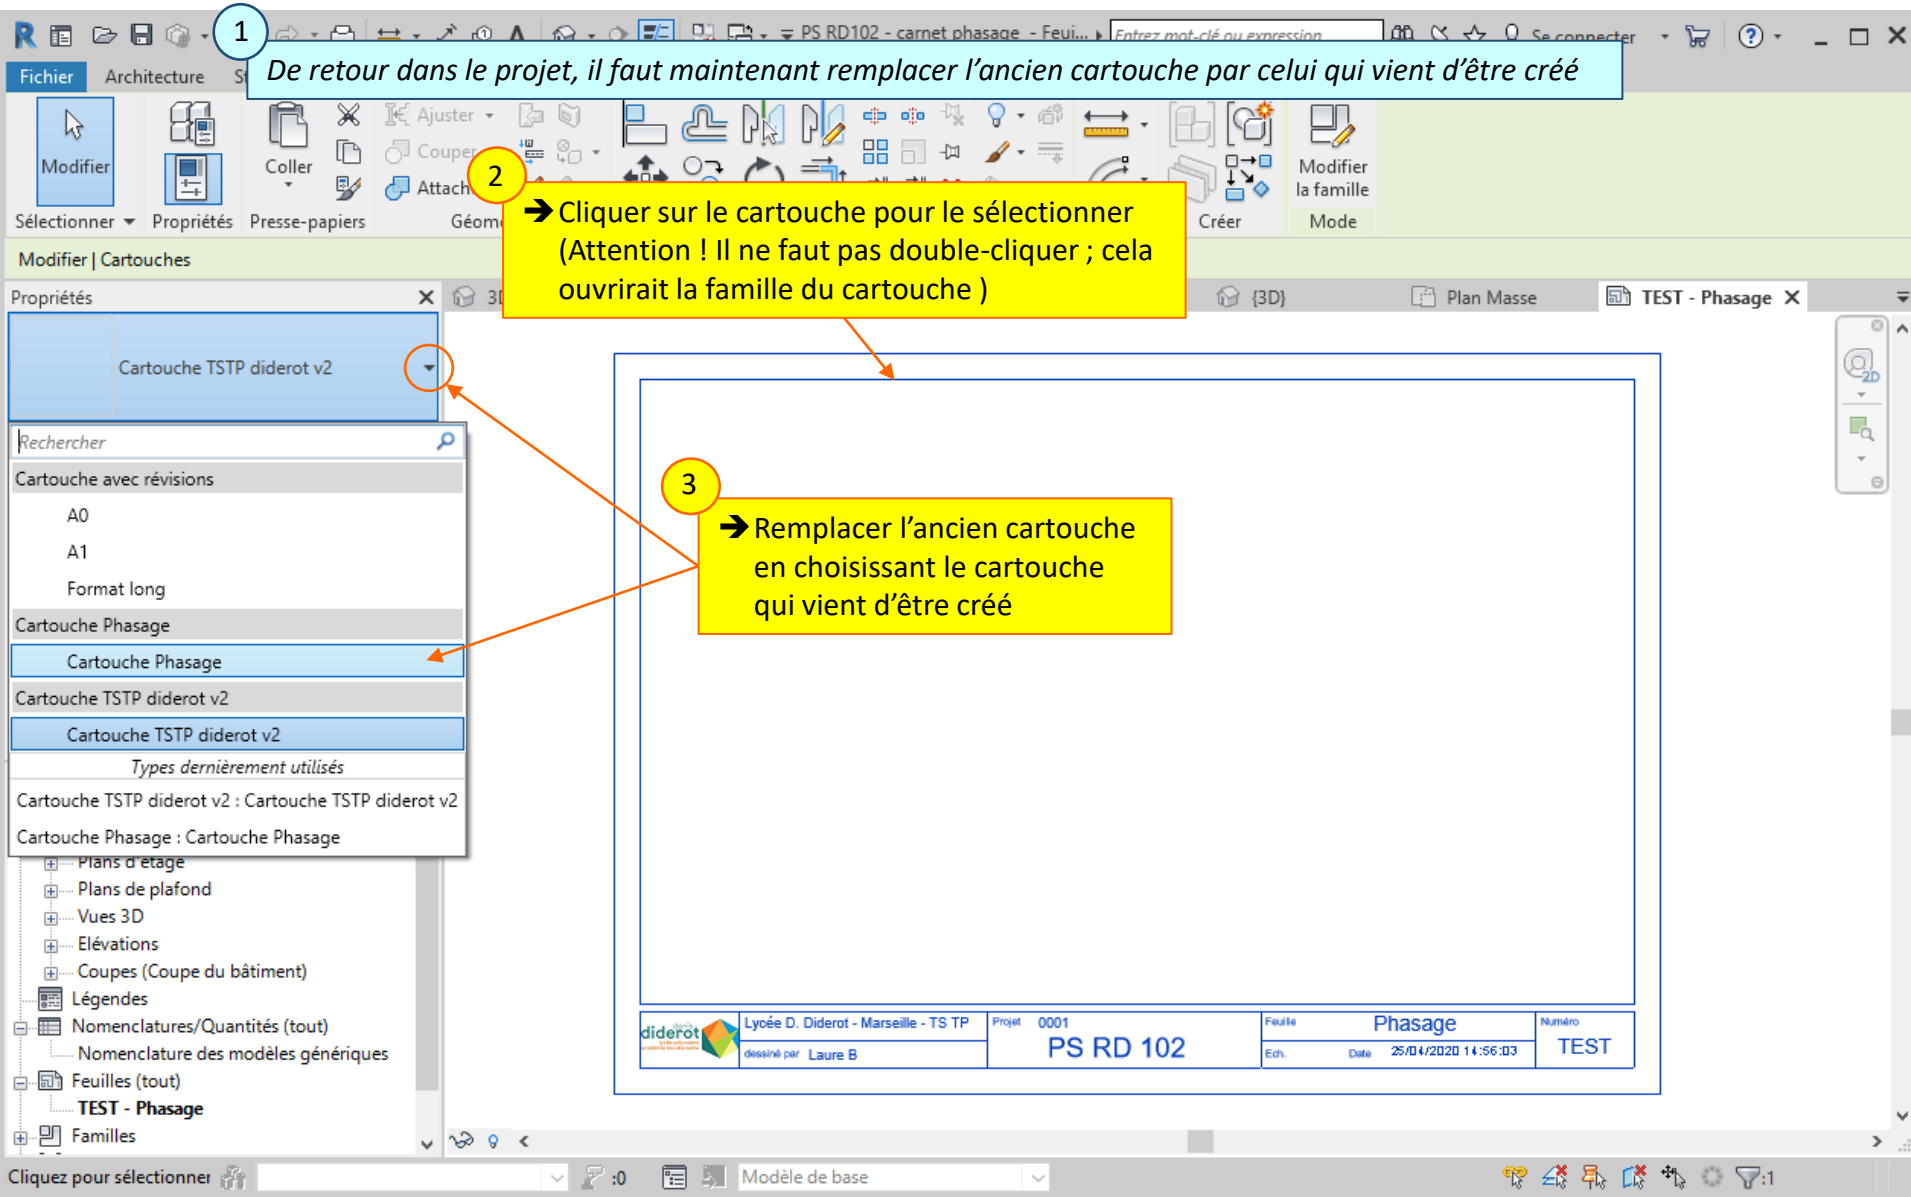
1
De retour dans le projet, il faut maintenant remplacer l'ancien cartouche par celui qui vient d'être créé

PS RD102 - carnet phasage - Feui...
Entrez mot-clé ou expression
Se connecter

Fichier
Architecture

Modifier
Sélectionner
Propriétés
Coller
Presse-papiers
Ajuster
Couper
Attach
Géom
Créer
Modifier la famille
Mode

2
➔Cliquer sur le cartouche pour le sélectionner (Attention ! Il ne faut pas double-cliquer ; cela ouvrirait la famille du cartouche )

Modifier | Cartouches

Propriétés
3D
{3D}
Plan Masse
TEST - Phasage

Cartouche TSTP diderot v2
Rechercher
Cartouche avec révisions
A0
A1
Format long
Cartouche Phasage
Cartouche Phasage
Cartouche TSTP diderot v2
Cartouche TSTP diderot v2
Types dernièrement utilisés
Cartouche TSTP diderot v2 : Cartouche TSTP diderot v2
Cartouche Phasage : Cartouche Phasage

3
➔Remplacer l'ancien cartouche en choisissant le cartouche qui vient d'être créé

Plans d'étage
Plans de plafond
Vues 3D
Elévations
Coupes (Coupe du bâtiment)
Légendes
Nomenclatures/Quantités (tout)
Nomenclature des modèles génériques
Feuilles (tout)
TEST - Phasage
Familles

diderot
Lycée D. Diderot - Marseille - TS TP
dessiné par Laure B
Projet 0001
PS RD 102
Feuille
Phasage
Ech.
Date 25/04/2020 14:56:03
Numéro
TEST

Cliquez pour sélectionner
:0
Modèle de base
:1